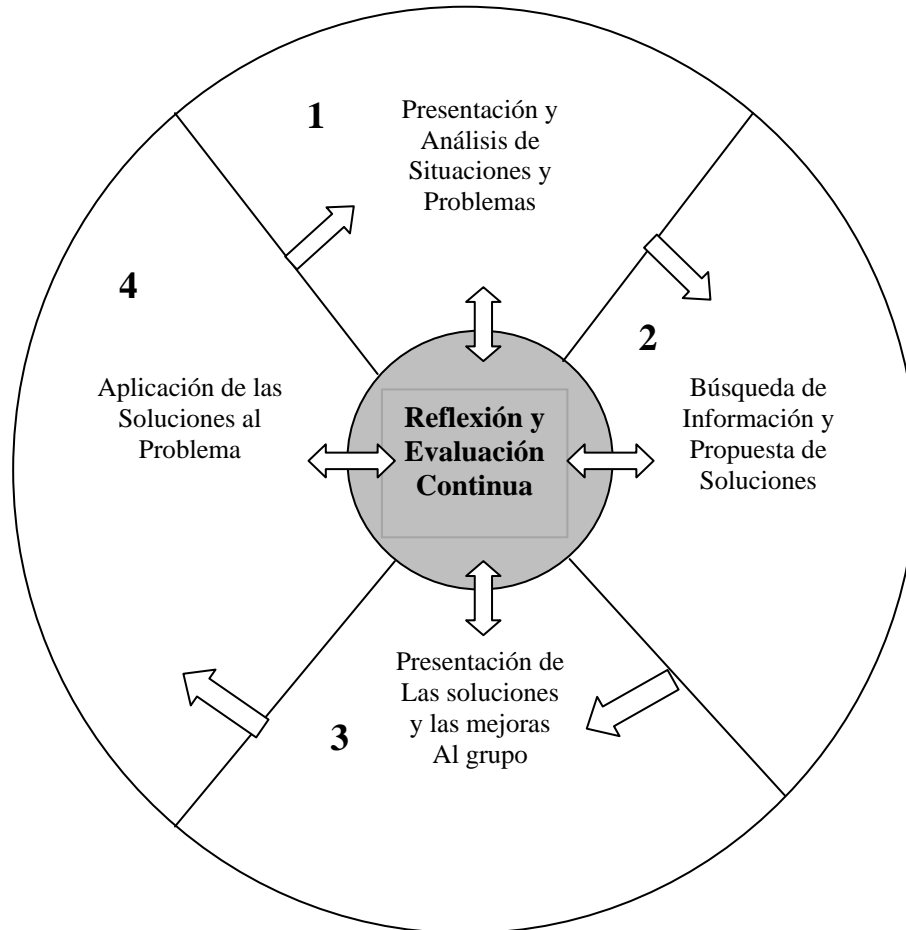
1

Presentación y Análisis de Situaciones y Problemas

4

2

Aplicación de las Soluciones al Problema

Reflexión y Evaluación Continua

Búsqueda de Información y Propuesta de Soluciones

Presentación de Las soluciones y las mejoras Al grupo

3